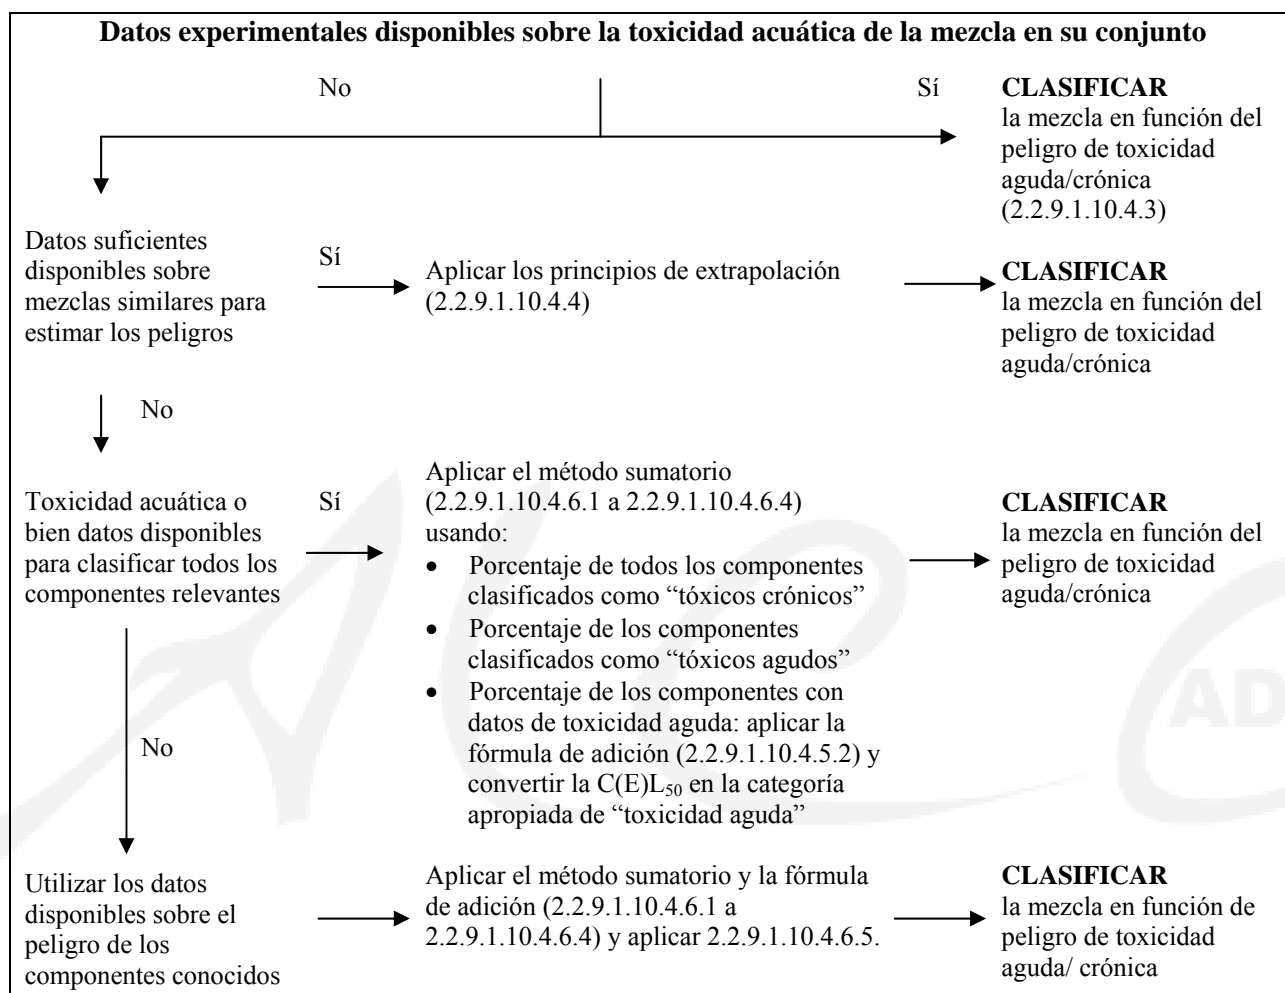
**Datos experimentales disponibles sobre la toxicidad acuática de la mezcla en su conjunto**

No

Sí

**CLASIFICAR** la mezcla en función del peligro de toxicidad aguda/crónica (2.2.9.1.10.4.3)

Datos suficientes disponibles sobre mezclas similares para estimar los peligros

Sí

Aplicar los principios de extrapolación (2.2.9.1.10.4.4)

**CLASIFICAR** la mezcla en función del peligro de toxicidad aguda/crónica

No

Toxicidad acuática o bien datos disponibles para clasificar todos los componentes relevantes

Sí

Aplicar el método sumatorio (2.2.9.1.10.4.6.1 a 2.2.9.1.10.4.6.4) usando:
- Porcentaje de todos los componentes clasificados como "tóxicos crónicos"
- Porcentaje de los componentes clasificados como "tóxicos agudos"
- Porcentaje de los componentes con datos de toxicidad aguda: aplicar la fórmula de adición (2.2.9.1.10.4.5.2) y convertir la C(E)$L_{50}$ en la categoría apropiada de "toxicidad aguda"

**CLASIFICAR** la mezcla en función del peligro de toxicidad aguda/crónica

No

Utilizar los datos disponibles sobre el peligro de los componentes conocidos

Aplicar el método sumatorio y la fórmula de adición (2.2.9.1.10.4.6.1 a 2.2.9.1.10.4.6.4) y aplicar 2.2.9.1.10.4.6.5.

**CLASIFICAR** la mezcla en función de peligro de toxicidad aguda/ crónica